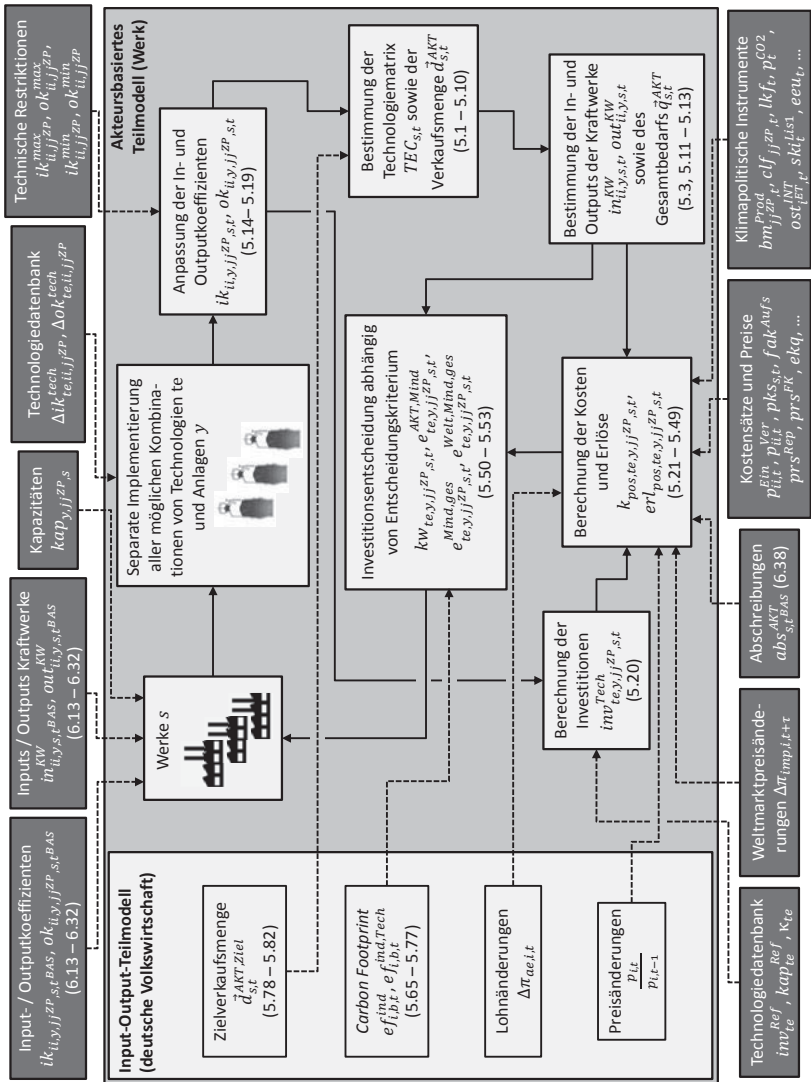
Akteursbasiertes Teilmodell (Werk)

Technische Restriktionen
$ik_{ii,jj^{ZP}}^{max}, ok_{ii,jj^{ZP}}^{max},$
$ik_{ii,jj^{ZP}}^{min}, ok_{ii,jj^{ZP}}^{min}$

Technologiedatenbank
$\Delta ik_{te,ii,jj^{ZP}}^{tech}, \Delta ok_{te,ii,jj^{ZP}}^{tech}$

Kapazitäten
$kap_{y,jj^{ZP},s}$

Inputs / Outputs Kraftwerke
$in_{ii,y,s,t^{BAS}}^{KW}, out_{ii,y,s,t^{BAS}}^{KW}$
(6.13 – 6.32)

Input- / Outputkoeffizienten
$ik_{ii,y,jj^{ZP},s,t^{BAS}}, ok_{ii,y,jj^{ZP},s,t^{BAS}}$
(6.13 – 6.32)

Anpassung der In- und Outputkoeffizienten
$ik_{ii,y,jj^{ZP},s,t}, ok_{ii,y,jj^{ZP},s,t}$
(5.14– 5.19)

Bestimmung der Technologiematrix $TEC_{s,t}$ sowie der Verkaufsmenge $\vec{d}_{s,t}^{AKT}$
(5.1 – 5.10)

Bestimmung der In- und Outputs der Kraftwerke $in_{ii,y,s,t}^{KW}, out_{ii,y,s,t}^{KW}$ sowie des Gesamtbedarfs $\vec{q}_{s,t}^{AKT}$
(5.3, 5.11 – 5.13)

Separate Implementierung aller möglichen Kombinationen von Technologien te und Anlagen $y$

Investitionsentscheidung abhängig von Entscheidungskriterium
$kw_{te,y,jj^{ZP},s,t}, e_{te,y,jj^{ZP},s,t}^{AKT,Mind},$
$e_{te,y,jj^{ZP},s,t}^{Mind,ges}, e_{te,y,jj^{ZP},s,t}^{Welt,Mind,ges}$
(5.50 – 5.53)

Berechnung der Kosten und Erlöse
$k_{pos,te,y,jj^{ZP},s,t}$
$erl_{pos,te,y,jj^{ZP},s,t}$
(5.21 – 5.49)

Werke $s$

Berechnung der Investitionen
$inv_{te,y,jj^{ZP},s,t}^{Tech}$
(5.20)

Klimapolitische Instrumente
$bm_{jj^{ZP},t}^{Prod}, clf_{jj^{ZP},t}, lkf_t, p_t^{CO2},$
$ost_{jET,t}^{INT}, ski_t^{Lis1}, eeu_t, \ldots$

Kostensätze und Preise
$p_{ii,t}^{Ein}, p_{ii,t}^{Ver}, pks_{s,t}, fak^{Aufs},$
$prs^{Rep}, prs^{FK}, ekq, \ldots$

Abschreibungen
$abs_{s,t^{BAS}}^{AKT}$ (6.38)

Weltmarktpreisänderungen $\Delta\pi_{imp,i,t+\tau}$

Technologiedatenbank
$inv_{te}^{Ref}, kap_{te}^{Ref}, \kappa_{te}$

Input-Output-Teilmodell (deutsche Volkswirtschaft)

Zielverkaufsmenge
$\vec{d}_{s,t}^{AKT,Ziel}$
(5.78 – 5.82)

Carbon Footprint
$ef_{i,b,t}^{ind}, ef_{i,b,t}^{ind,Tech}$
(5.65 – 5.77)

Lohnänderungen
$\Delta\pi_{ae,i,t}$

Preisänderungen
$\frac{p_{i,t}}{p_{i,t-1}}$